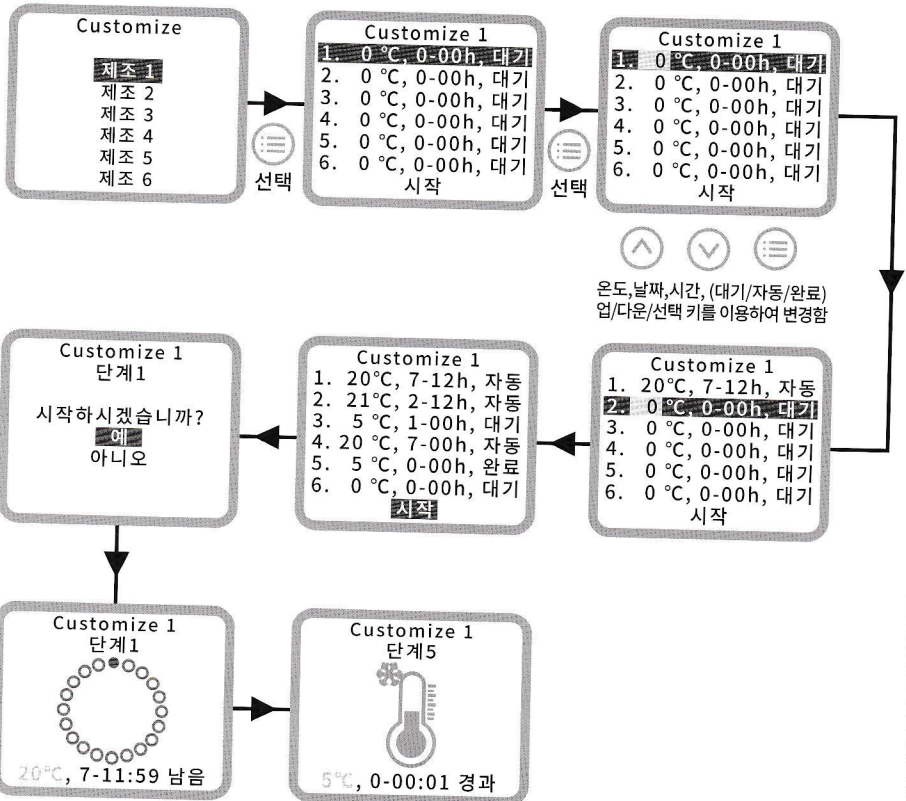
Customize

제조 1
제조 2
제조 3
제조 4
제조 5
제조 6

선택

Customize 1
1. 0 °C, 0-00h, 대기
2. 0 °C, 0-00h, 대기
3. 0 °C, 0-00h, 대기
4. 0 °C, 0-00h, 대기
5. 0 °C, 0-00h, 대기
6. 0 °C, 0-00h, 대기
시작

선택

Customize 1
1. 0 °C, 0-00h, 대기
2. 0 °C, 0-00h, 대기
3. 0 °C, 0-00h, 대기
4. 0 °C, 0-00h, 대기
5. 0 °C, 0-00h, 대기
6. 0 °C, 0-00h, 대기
시작

온도,날짜,시간, (대기/자동/완료) 업/다운/선택 키를 이용하여 변경함

Customize 1
1. 20°C, 7-12h, 자동
2. 0 °C, 0-00h, 대기
3. 0 °C, 0-00h, 대기
4. 0 °C, 0-00h, 대기
5. 0 °C, 0-00h, 대기
6. 0 °C, 0-00h, 대기
시작

Customize 1
1. 20°C, 7-12h, 자동
2. 21°C, 2-12h, 자동
3. 5 °C, 1-00h, 대기
4. 20 °C, 7-00h, 자동
5. 5 °C, 0-00h, 완료
6. 0 °C, 0-00h, 대기
시작

Customize 1
단계1

시작하시겠습니까?
예
아니오

Customize 1
단계1
20°C, 7-11:59 남음

Customize 1
단계5
5°C, 0-00:01 경과